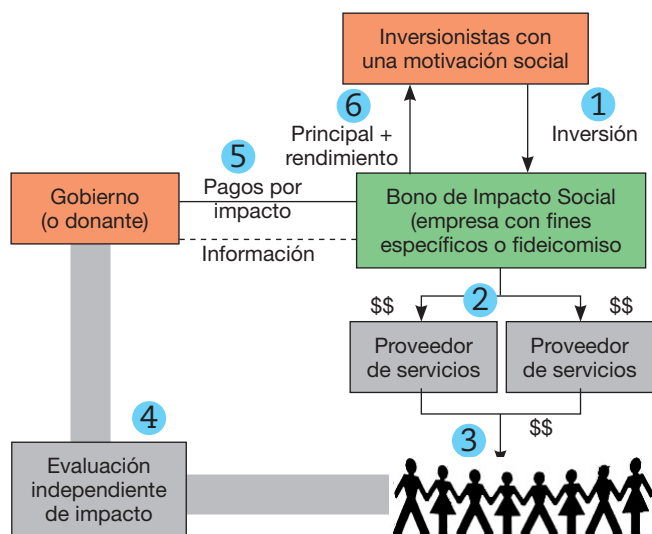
Inversionistas con una motivación social

6

1

Principal + rendimiento

Inversión

5

Gobierno (o donante)

Pagos por impacto

Bono de Impacto Social (empresa con fines específicos o fideicomiso

Información

$$

2

$$

Proveedor de servicios

Proveedor de servicios

4

3

$$

Evaluación independiente de impacto